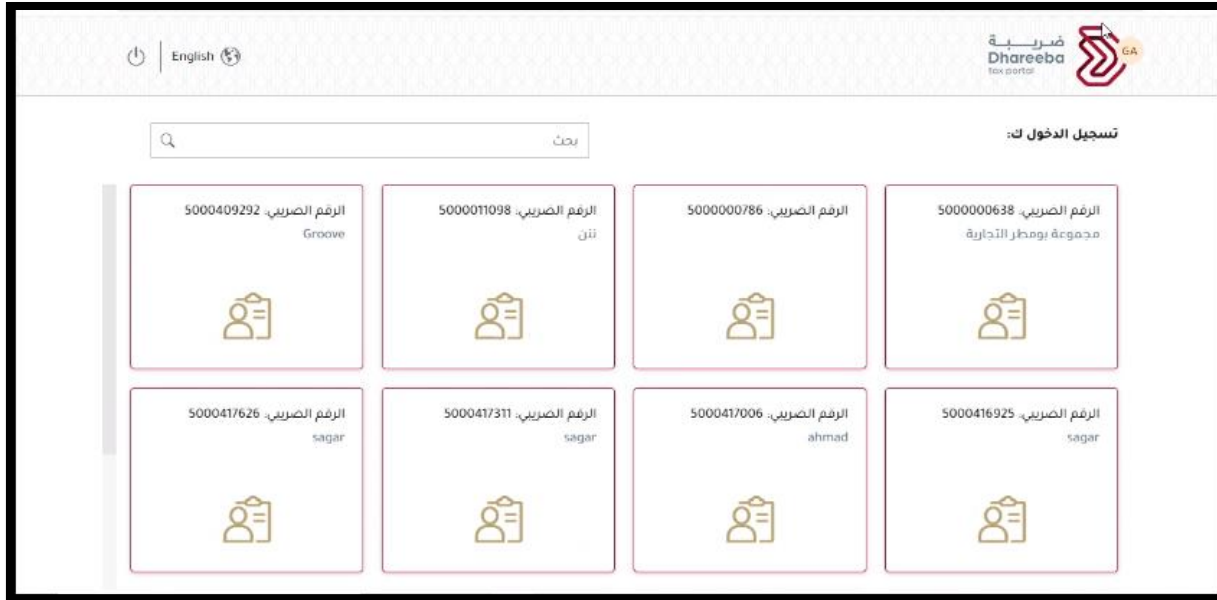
GA
ضريبة
Dhareeba
tax portal

English

تسجيل الدخول ك:

بحث

الرقم الضريبي: 5000000638
مجموعة بومطر التجارية

الرقم الضريبي: 5000000786

الرقم الضريبي: 5000011098
ننن

الرقم الضريبي: 5000409292
Groove

الرقم الضريبي: 5000416925
sagar

الرقم الضريبي: 5000417006
ahmad

الرقم الضريبي: 5000417311
sagar

الرقم الضريبي: 5000417626
sagar